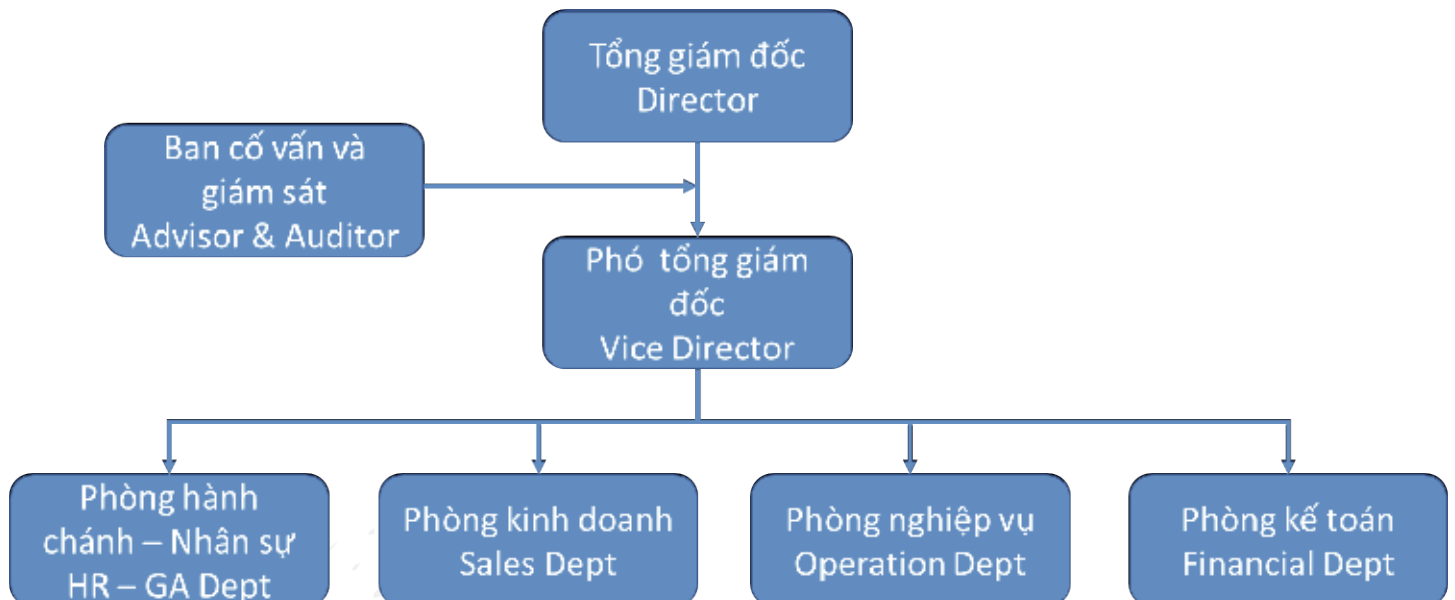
Tổng giám đốc
Director

Ban cố vấn và giám sát
Advisor & Auditor

Phó tổng giám đốc
Vice Director

Phòng hành chánh – Nhân sự
HR – GA Dept

Phòng kinh doanh
Sales Dept

Phòng nghiệp vụ
Operation Dept

Phòng kế toán
Financial Dept